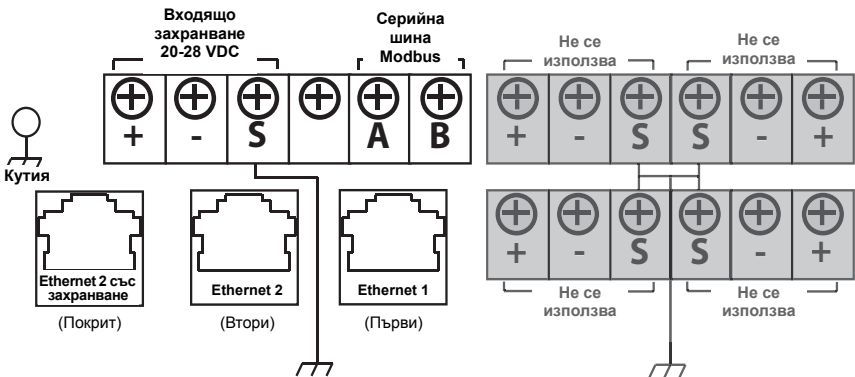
Входящо захранване 20-28 VDC

Серийна шина Modbus

+ - S A B

Кутия

Ethernet 2 със захранване

(Покрит)

Ethernet 2

(Втори)

Ethernet 1

(Първи)

Не се използва

Не се използва

+ - S S - +

+ - S S - +

Не се използва

Не се използва